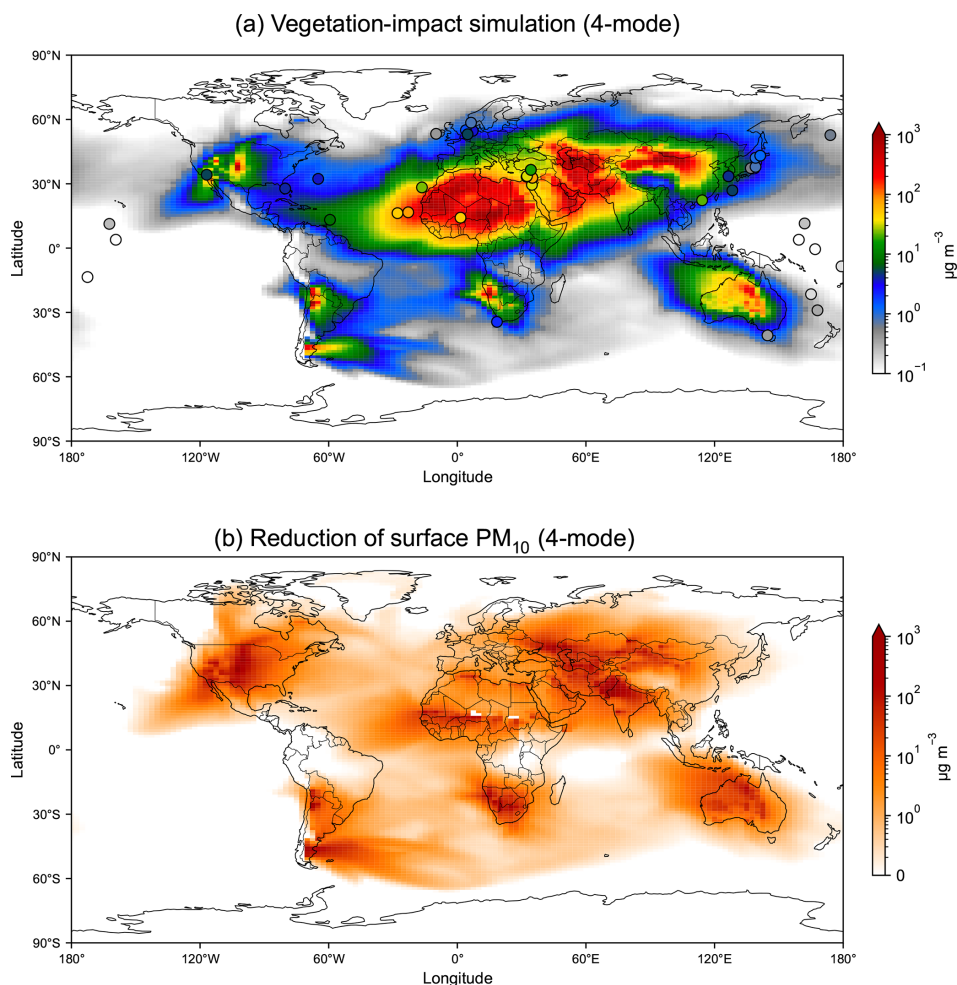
(a) Vegetation-impact simulation (4-mode)

90°N
60°N
30°N
0°
30°S
60°S
90°S
Latitude
180°
120°W
60°W
0°
60°E
120°E
180°
Longitude

$10^3$
$10^2$
$10^1$
$10^0$
$10^{-1}$
$\mu g\ m^{-3}$

(b) Reduction of surface $PM_{10}$ (4-mode)

90°N
60°N
30°N
0°
30°S
60°S
90°S
Latitude
180°
120°W
60°W
0°
60°E
120°E
180°
Longitude

$10^3$
$10^2$
$10^1$
$10^0$
0
$\mu g\ m^{-3}$